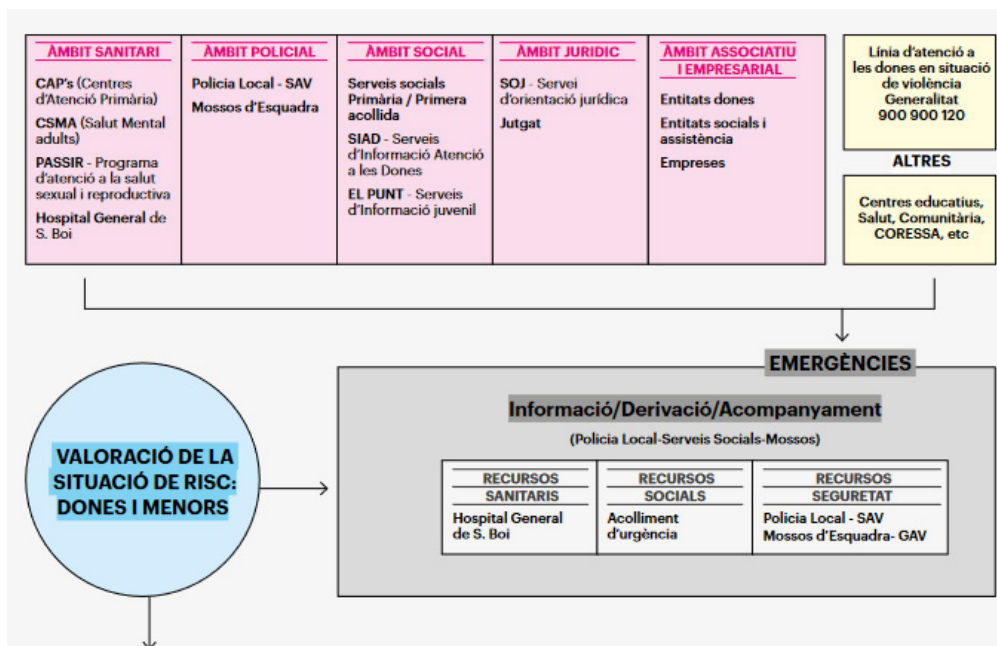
| ÀMBIT SANITARI | ÀMBIT POLICIAL | ÀMBIT SOCIAL | ÀMBIT JURIDIC | ÀMBIT ASSOCIATIU I EMPRESARIAL |
|---|---|---|---|---|
| CAP's (Centres d'Atenció Primària)<br>CSMA (Salut Mental adults)<br>PASSIR - Programa d'atenció a la salut sexual i reproductiva<br>Hospital General de S. Boi | Policia Local - SAV<br>Mossos d'Esquadra | Serveis socials Primària / Primera acollida<br>SIAD - Serveis d'Informació Atenció a les Dones<br>EL PUNT - Serveis d'Informació juvenil | SOJ - Servei d'orientació jurídica<br>Jutgat | Entitats dones<br>Entitats socials i assistència<br>Empreses |

Línia d'atenció a les dones en situació de violència Generalitat 900 900 120

ALTRES

Centres educatius, Salut, Comunitària, CORESSA, etc

EMERGÈNCIES

VALORACIÓ DE LA SITUACIÓ DE RISC: DONES I MENORS

Informació/Derivació/Acompanyament

(Policia Local-Serveis Socials-Mossos)

| RECURSOS SANITARIS | RECURSOS SOCIALS | RECURSOS SEGURETAT |
|---|---|---|
| Hospital General de S. Boi | Acolliment d'urgència | Policia Local - SAV<br>Mossos d'Esquadra- GAV |